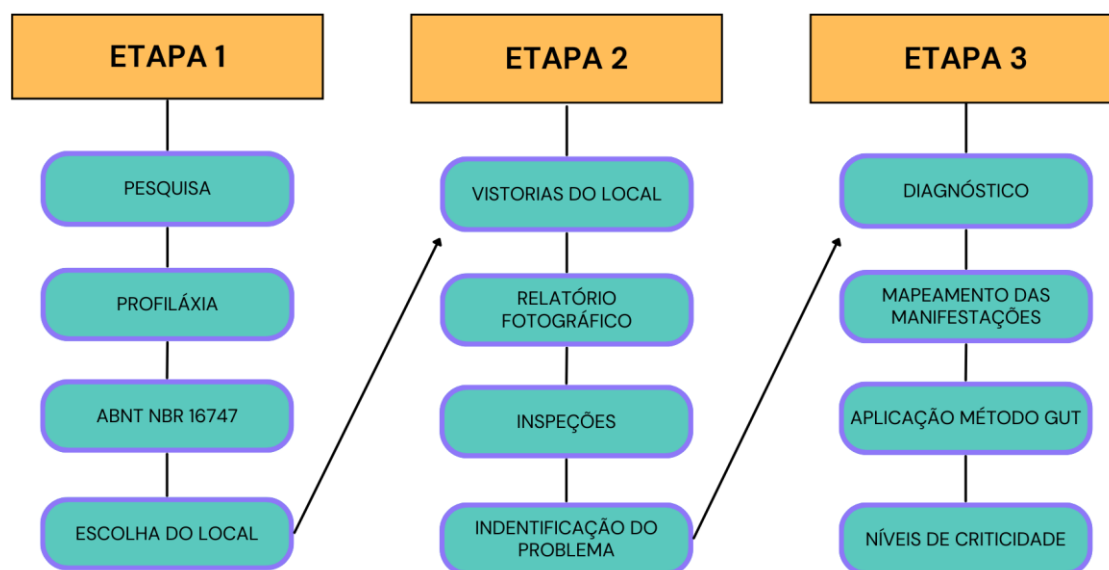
ETAPA 1

PESQUISA

PROFILÁXIA

ABNT NBR 16747

ESCOLHA DO LOCAL

ETAPA 2

VISTORIAS DO LOCAL

RELATÓRIO FOTOGRÁFICO

INSPEÇÕES

INDENTIFICAÇÃO DO PROBLEMA

ETAPA 3

DIAGNÓSTICO

MAPEAMENTO DAS MANIFESTAÇÕES

APLICAÇÃO MÉTODO GUT

NÍVEIS DE CRITICIDADE